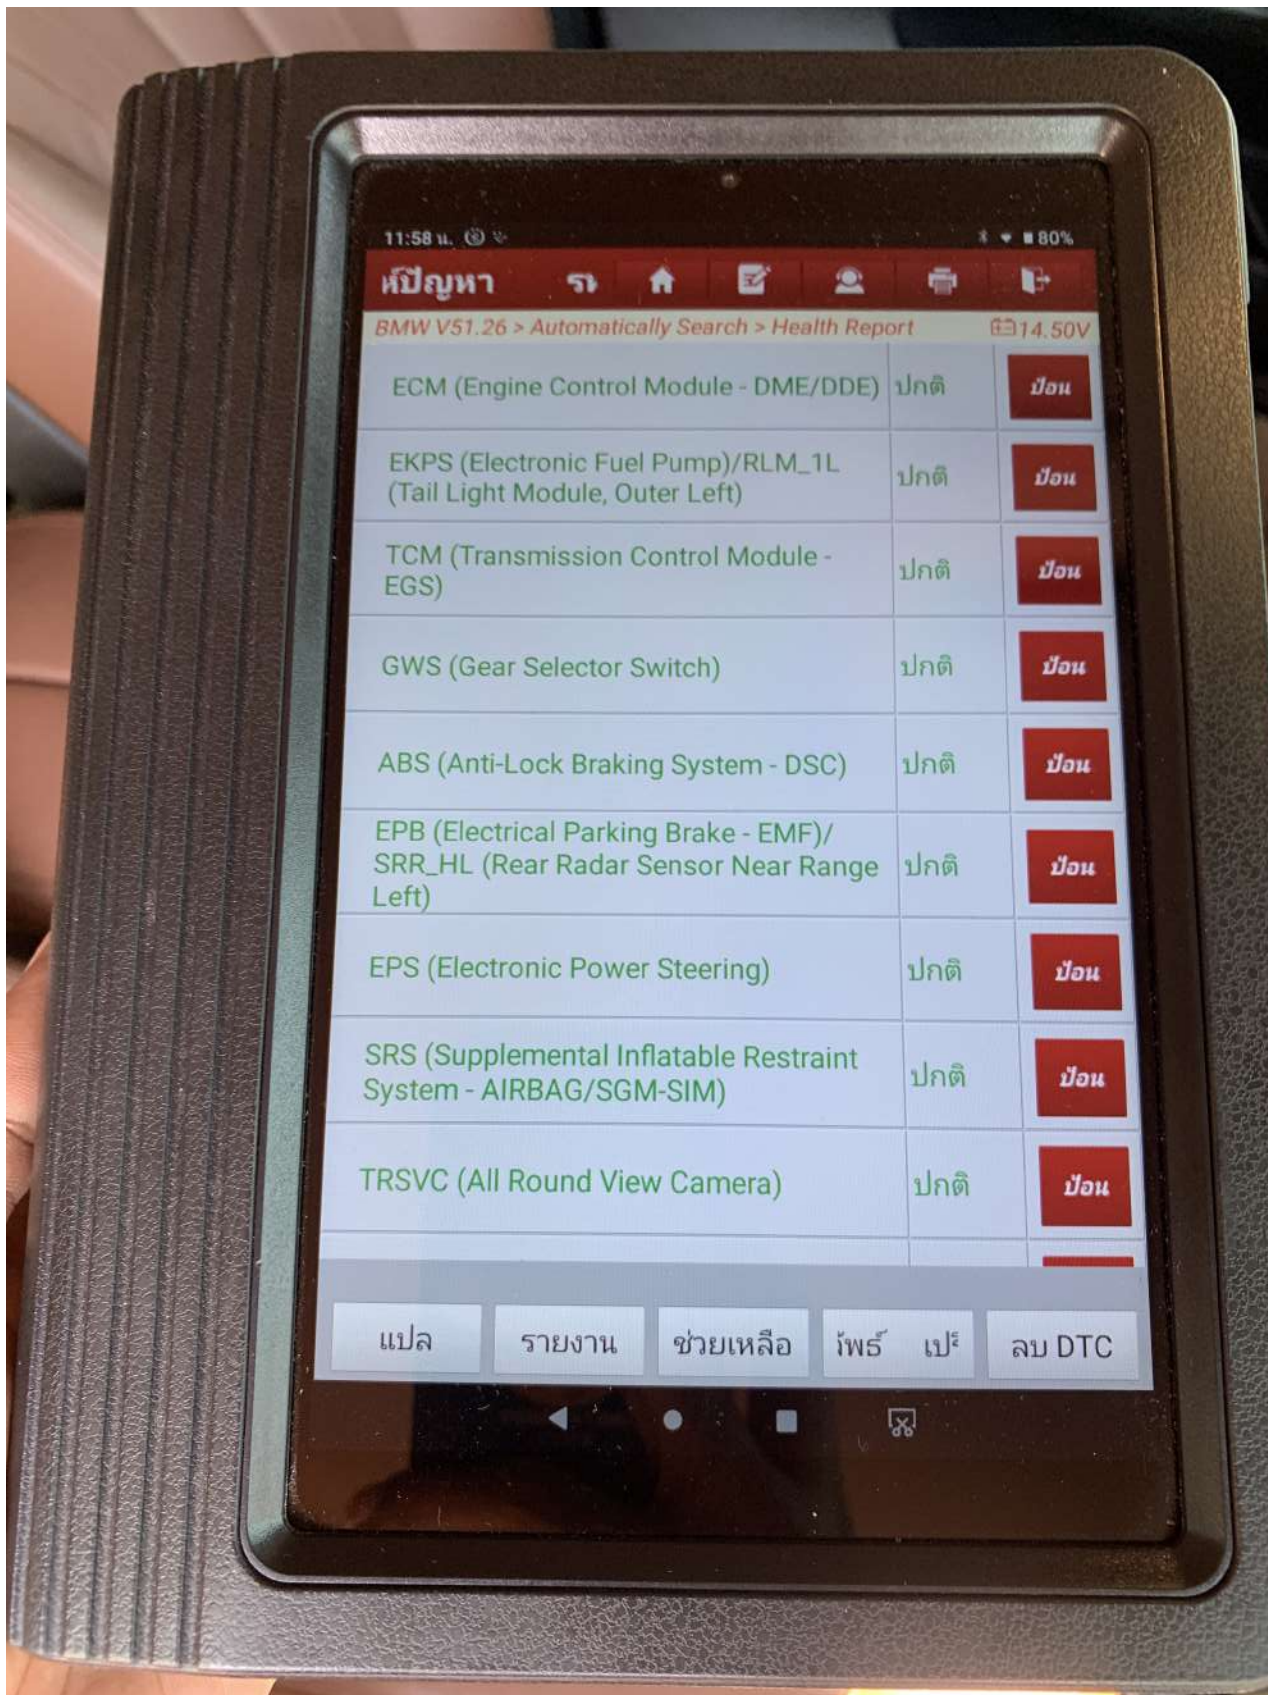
11:58 น. 80%

หัปัญหา รา

BMW V51.26 > Automatically Search > Health Report 14.50V

| | | |
|---|---|---|
| ECM (Engine Control Module - DME/DDE) | ปกติ | ป้อน |
| EKPS (Electronic Fuel Pump)/RLM_1L (Tail Light Module, Outer Left) | ปกติ | ป้อน |
| TCM (Transmission Control Module - EGS) | ปกติ | ป้อน |
| GWS (Gear Selector Switch) | ปกติ | ป้อน |
| ABS (Anti-Lock Braking System - DSC) | ปกติ | ป้อน |
| EPB (Electrical Parking Brake - EMF)/ SRR_HL (Rear Radar Sensor Near Range Left) | ปกติ | ป้อน |
| EPS (Electronic Power Steering) | ปกติ | ป้อน |
| SRS (Supplemental Inflatable Restraint System - AIRBAG/SGM-SIM) | ปกติ | ป้อน |
| TRSVC (All Round View Camera) | ปกติ | ป้อน |

แปล รายงาน ช่วยเหลือ โพธ์ เป๋ ลบ DTC